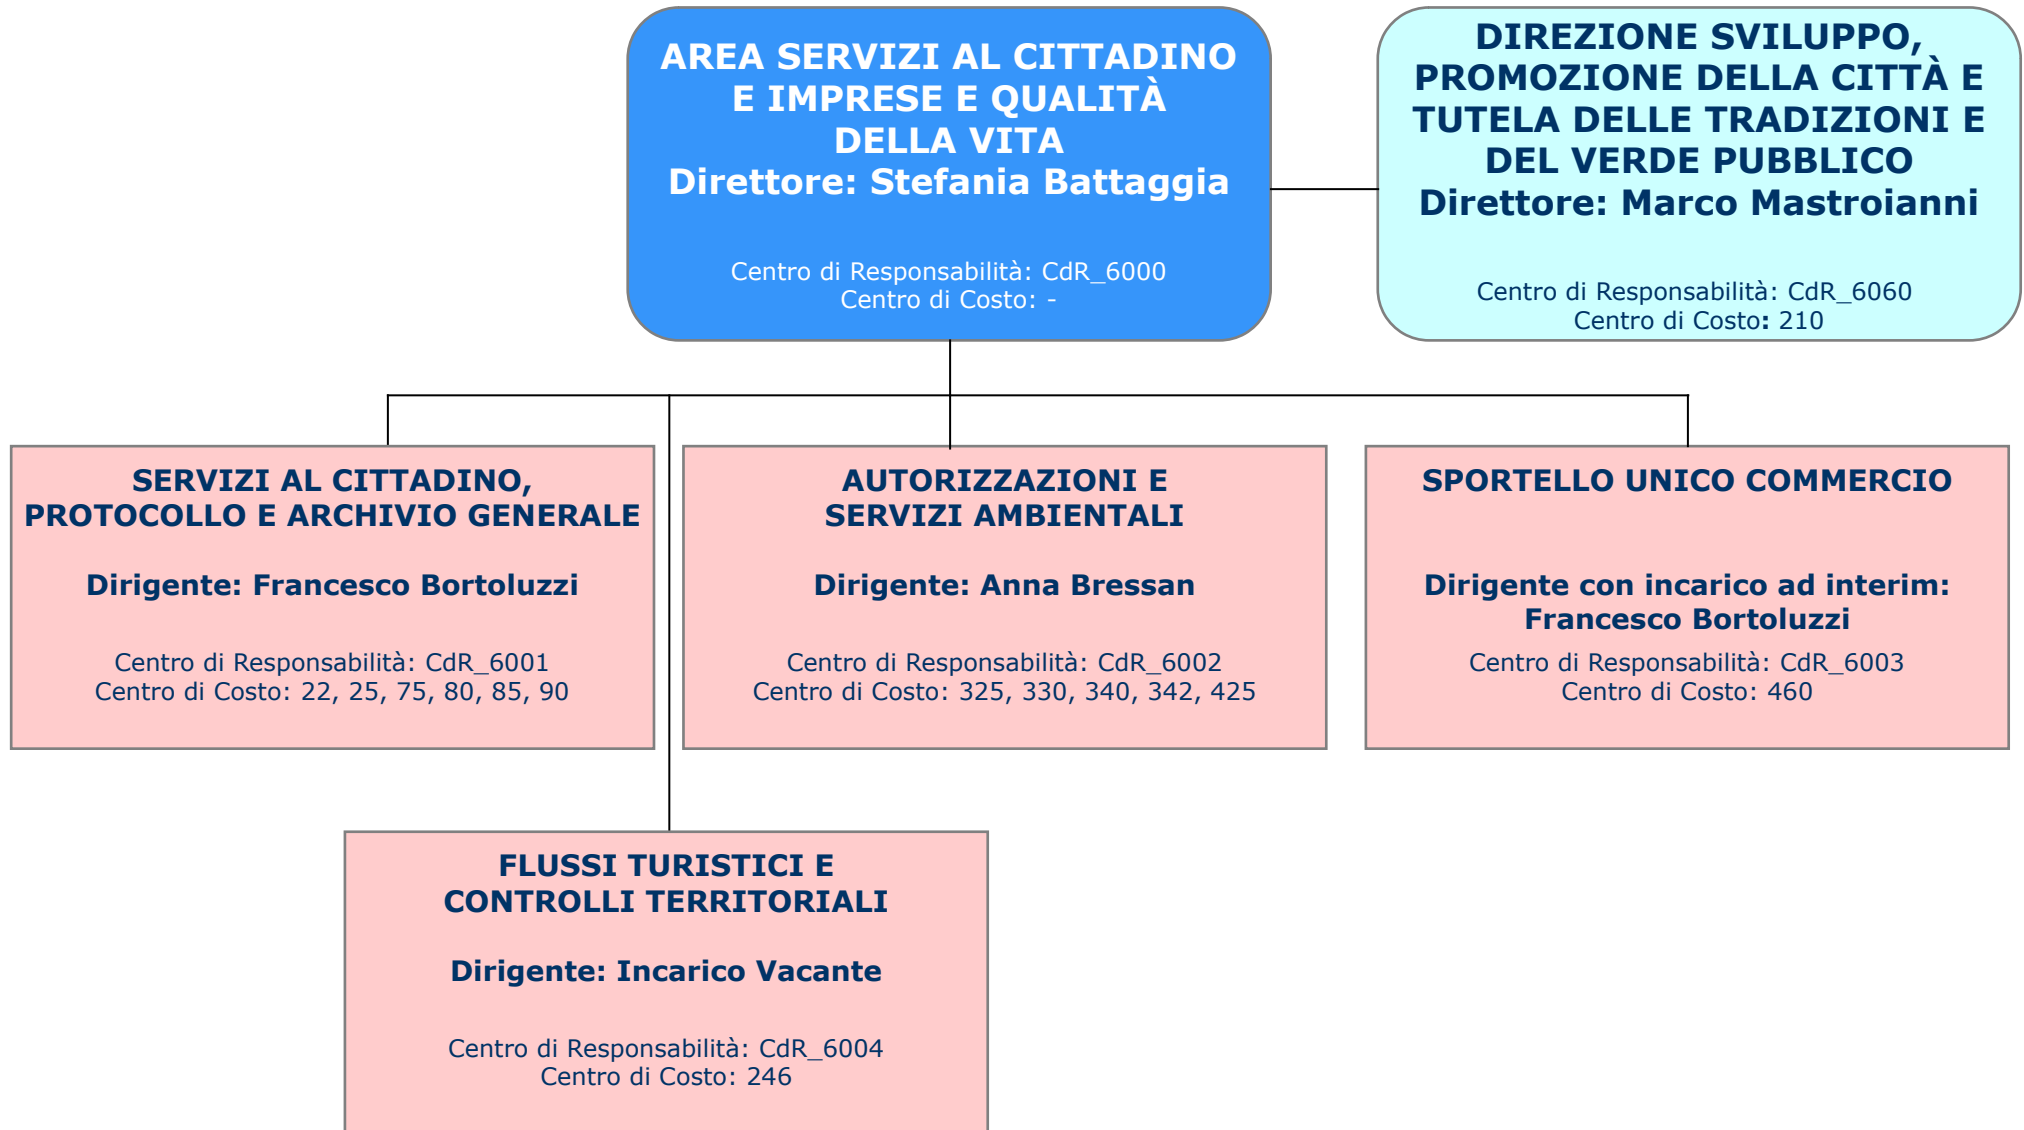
AREA SERVIZI AL CITTADINO E IMPRESE E QUALITÀ DELLA VITA
Direttore: Stefania Battaggia

Centro di Responsabilità: CdR_6000
Centro di Costo: -

DIREZIONE SVILUPPO, PROMOZIONE DELLA CITTÀ E TUTELA DELLE TRADIZIONI E DEL VERDE PUBBLICO
Direttore: Marco Mastroianni

Centro di Responsabilità: CdR_6060
Centro di Costo: 210

SERVIZI AL CITTADINO, PROTOCOLLO E ARCHIVIO GENERALE

Dirigente: Francesco Bortoluzzi

Centro di Responsabilità: CdR_6001
Centro di Costo: 22, 25, 75, 80, 85, 90

AUTORIZZAZIONI E SERVIZI AMBIENTALI

Dirigente: Anna Bressan

Centro di Responsabilità: CdR_6002
Centro di Costo: 325, 330, 340, 342, 425

SPORTELLO UNICO COMMERCIO

Dirigente con incarico ad interim: Francesco Bortoluzzi

Centro di Responsabilità: CdR_6003
Centro di Costo: 460

FLUSSI TURISTICI E CONTROLLI TERRITORIALI

Dirigente: Incarico Vacante

Centro di Responsabilità: CdR_6004
Centro di Costo: 246